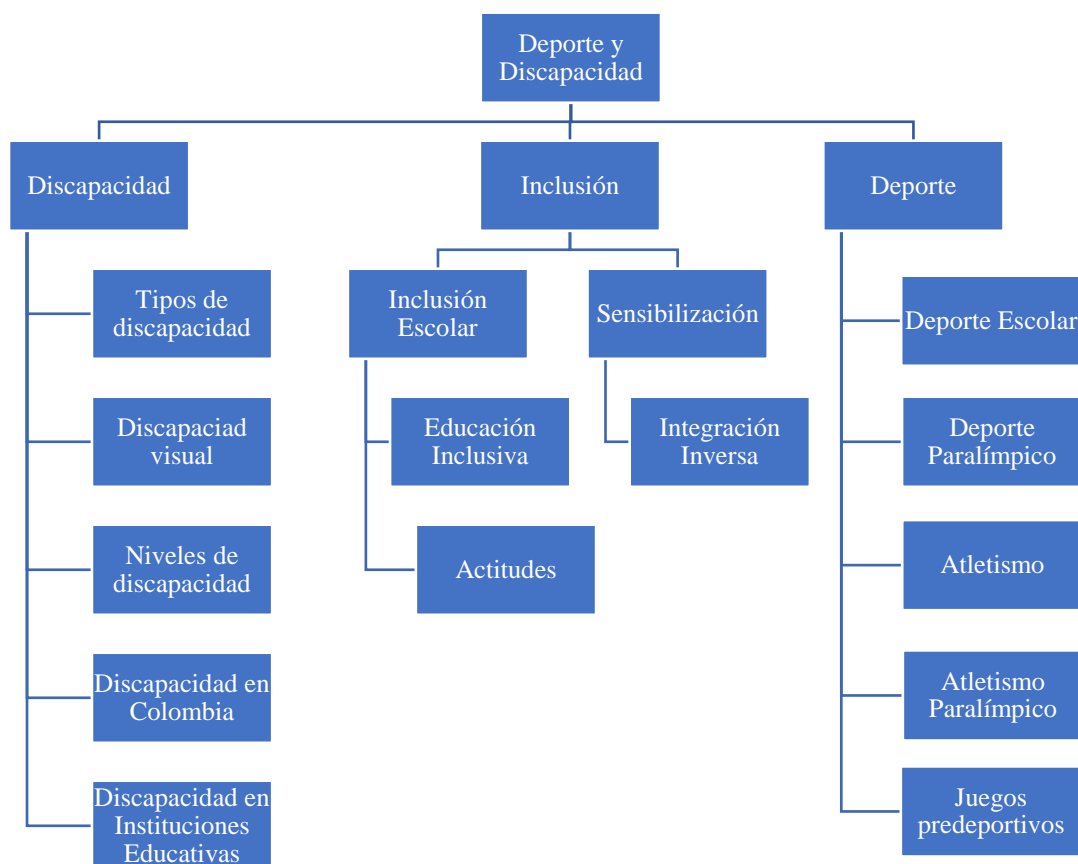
Deporte y Discapacidad

Discapacidad

Inclusión

Deporte

Tipos de discapacidad

Discapaciad visual

Niveles de discapacidad

Discapacidad en Colombia

Discapacidad en Instituciones Educativas

Inclusión Escolar

Sensibilización

Educación Inclusiva

Actitudes

Integración Inversa

Deporte Escolar

Deporte Paralímpico

Atletismo

Atletismo Paralímpico

Juegos predeportivos